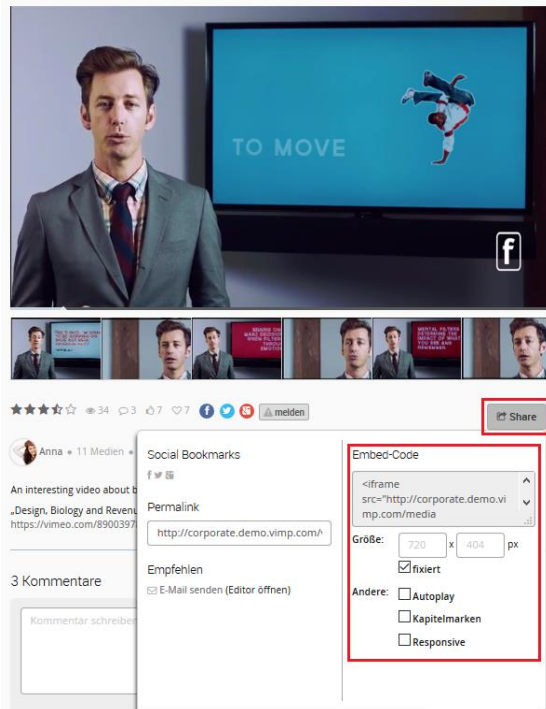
TO MOVE

f

34 3 7 7 melden

Share

Anna • 11 Medien •

An interesting video about b

„Design, Biology and Revenu
https://vimeo.com/8900397

3 Kommentare

Kommentar schreiben

Social Bookmarks

Permalink

http://corporate.demo.vimp.com/

Empfehlen

E-Mail senden (Editor öffnen)

Embed-Code

<iframe src="http://corporate.demo.vimp.com/media

Größe: 720 x 404 px

fixiert

Andere: Autoplay

Kapitelmarken

Responsive